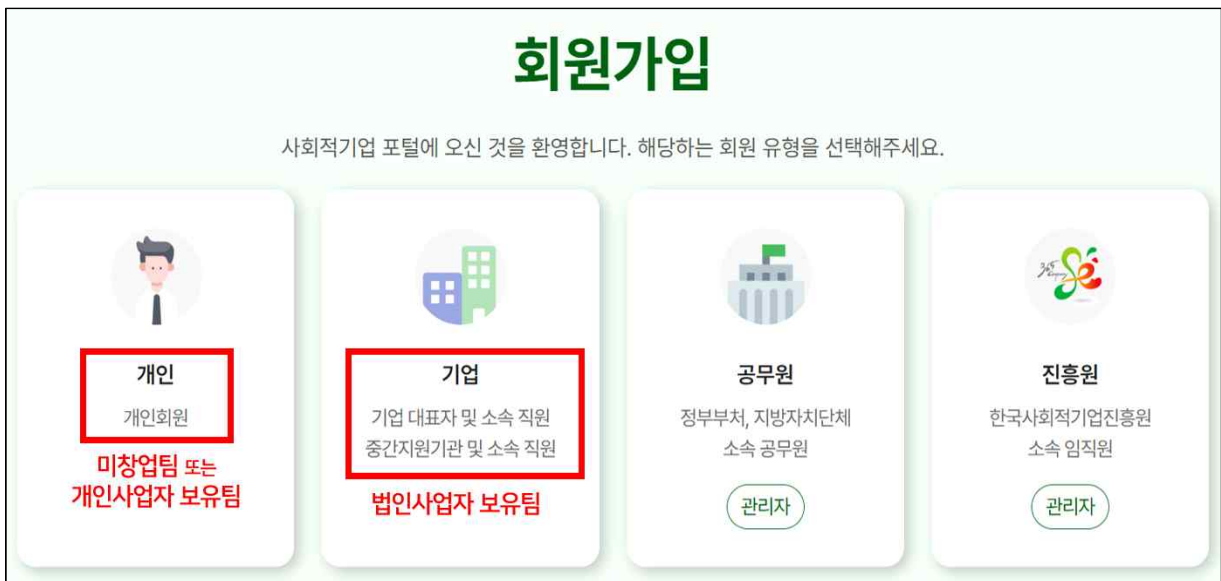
회원가입

사회적기업 포털에 오신 것을 환영합니다. 해당하는 회원 유형을 선택해주세요.

개인

개인회원

미창업팀 또는 개인사업자 보유팀

기업

기업 대표자 및 소속 직원
중간지원기관 및 소속 직원

법인사업자 보유팀

공무원

정부부처, 지방자치단체 소속 공무원

관리자

진흥원

한국사회적기업진흥원 소속 임직원

관리자